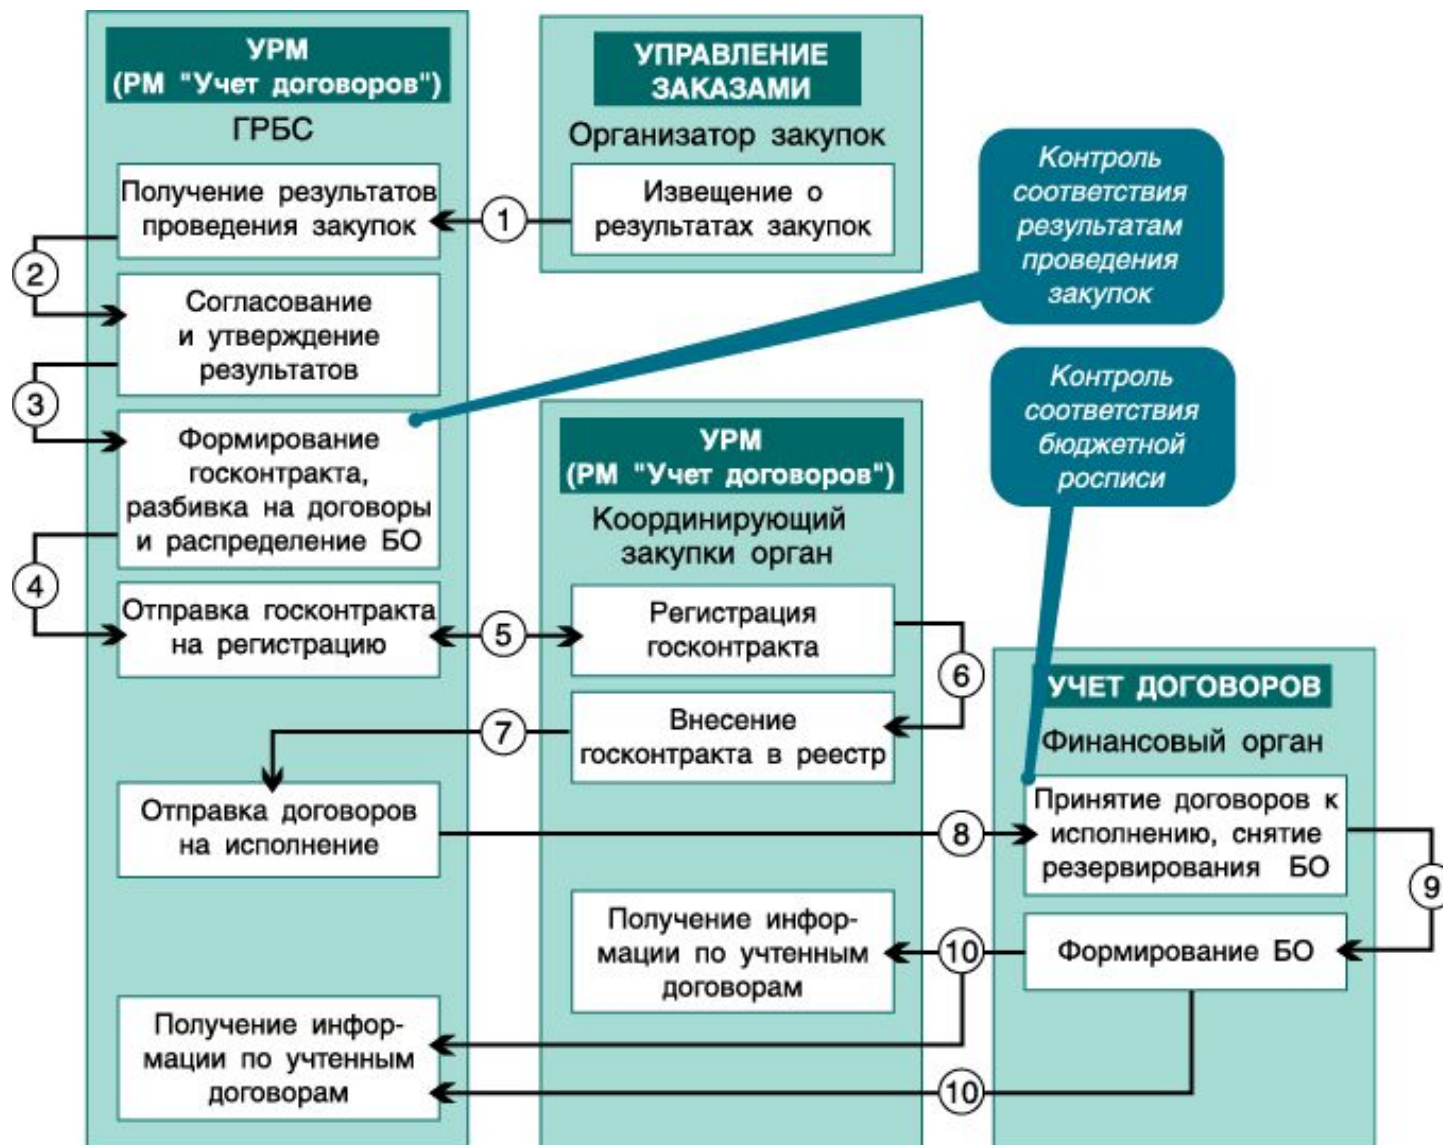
УРМ
(РМ "Учет договоров")
ГРБС

Получение результатов проведения закупок

Согласование и утверждение результатов

Формирование госконтракта, разбивка на договоры и распределение БО

Отправка госконтракта на регистрацию

Отправка договоров на исполнение

Получение информации по учтенным договорам

УПРАВЛЕНИЕ ЗАКАЗАМИ
Организатор закупок

Извещение о результатах закупок

Контроль соответствия результатам проведения закупок

Контроль соответствия бюджетной росписи

УРМ
(РМ "Учет договоров")
Координирующий закупки орган

Регистрация госконтракта

Внесение госконтракта в реестр

Получение информации по учтенным договорам

УЧЕТ ДОГОВОРОВ
Финансовый орган

Принятие договоров к исполнению, снятие резервирования БО

Формирование БО

1
2
3
4
5
6
7
8
9
10
10